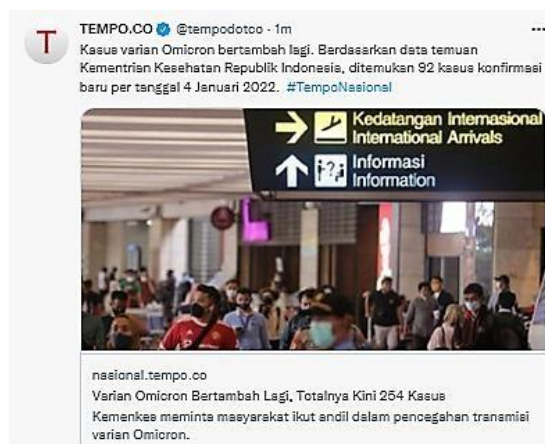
T

TEMPO.CO @tempodotco · 1m ···

Kasus varian Omicron bertambah lagi. Berdasarkan data temuan Kementrian Kesehatan Republik Indonesia, ditemukan 92 kasus konfirmasi baru per tanggal 4 Januari 2022. #TempoNasional

Kedatangan Internasional
International Arrivals
Informasi
Information

nasional.tempo.co
Varian Omicron Bertambah Lagi, Totalnya Kini 254 Kasus
Kemenkes meminta masyarakat ikut andil dalam pencegahan transmisi varian Omicron.